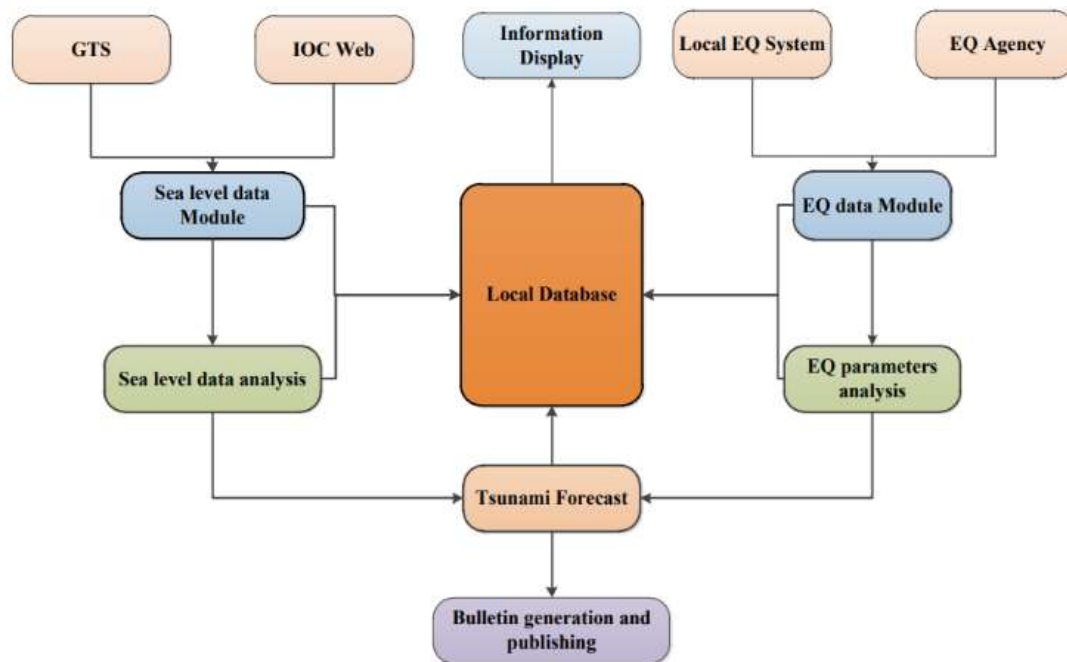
GTS

IOC Web

Information Display

Local EQ System

EQ Agency

Sea level data Module

EQ data Module

Local Database

Sea level data analysis

EQ parameters analysis

Tsunami Forecast

Bulletin generation and publishing